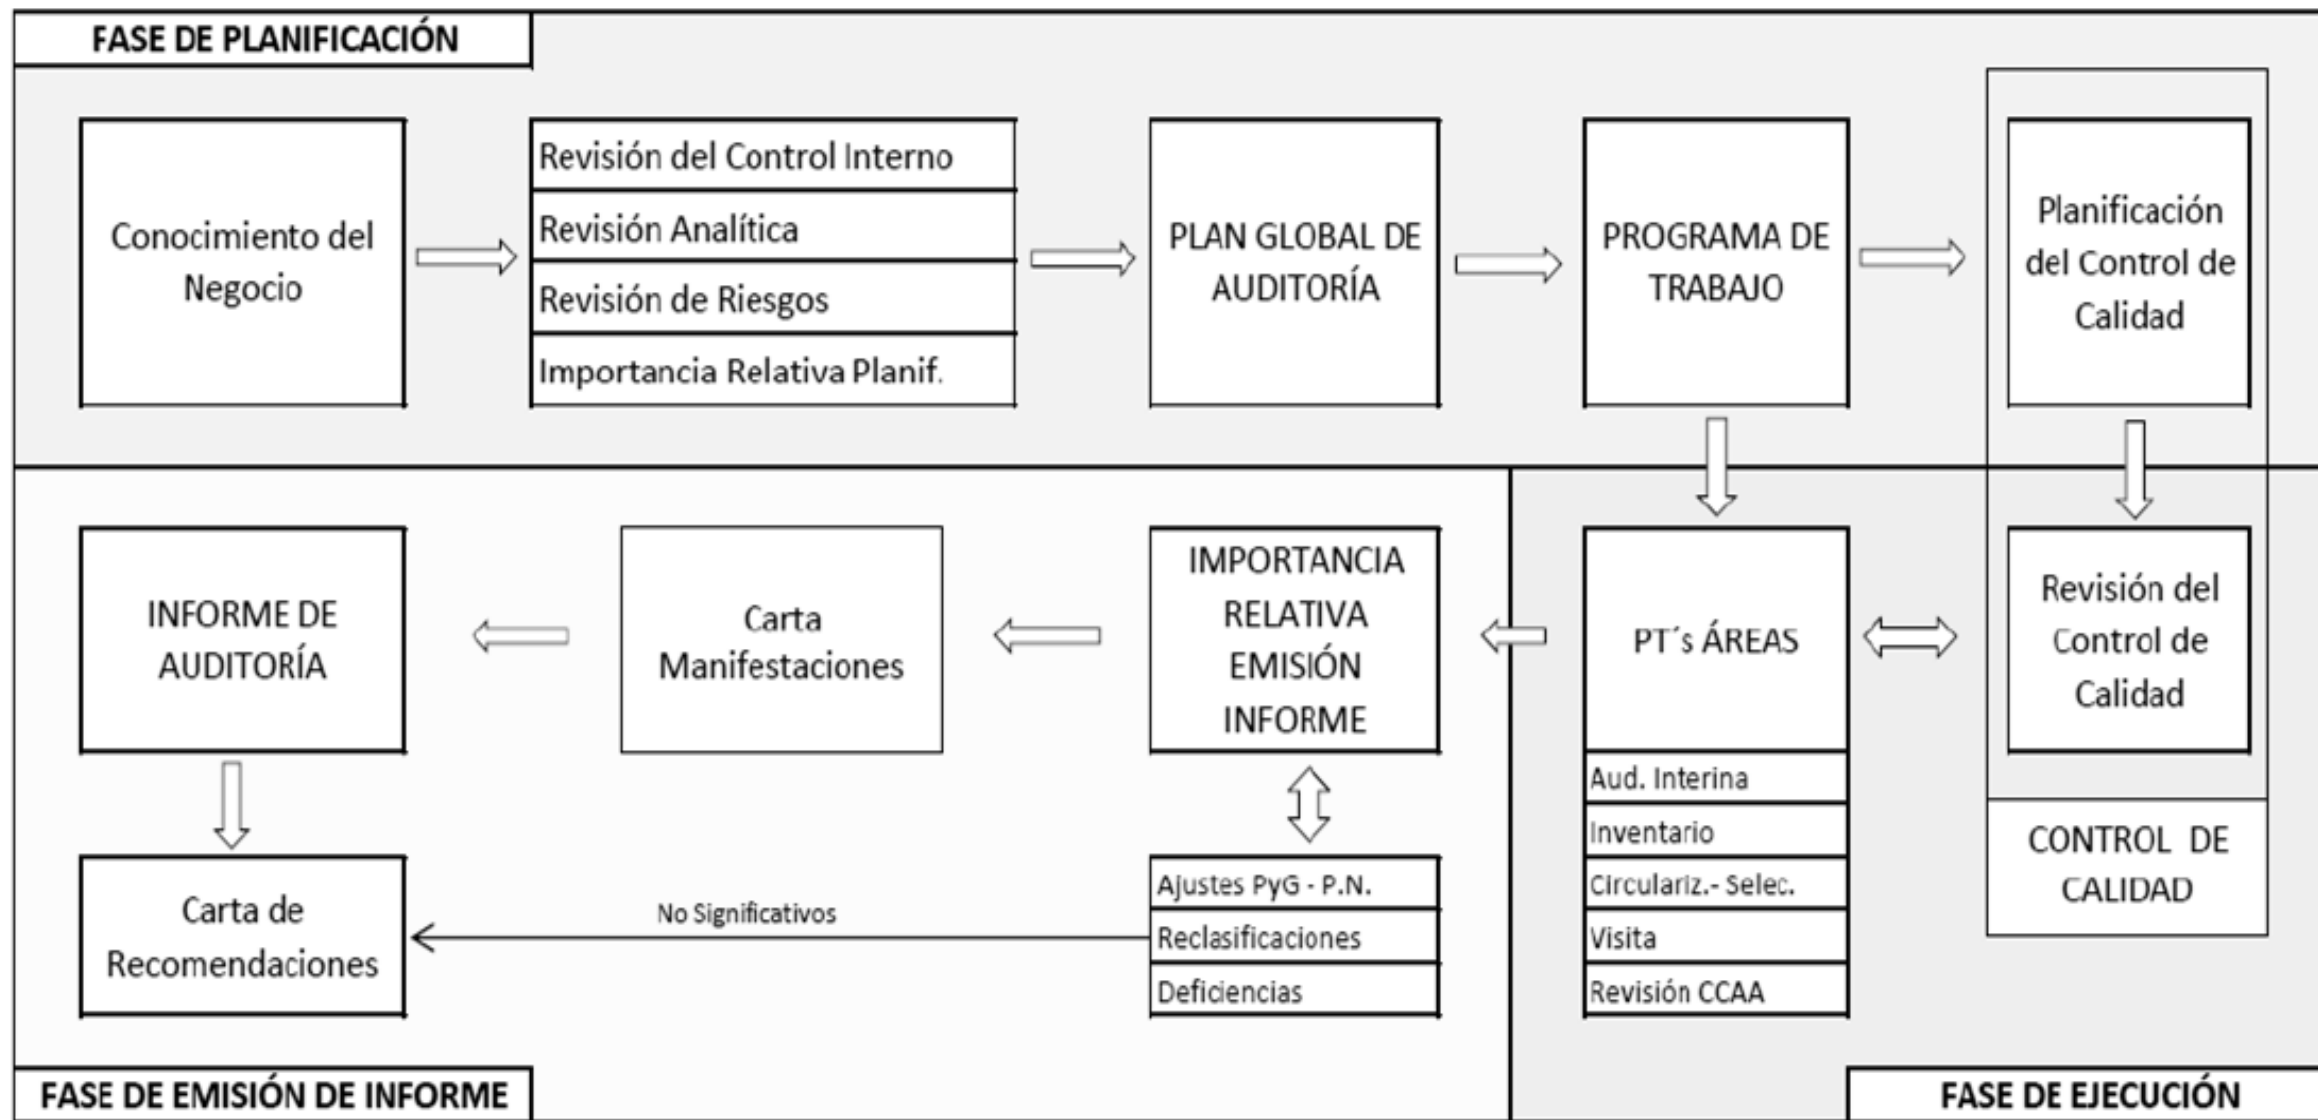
FASE DE PLANIFICACIÓN

Conocimiento del Negocio

Revisión del Control Interno
Revisión Analítica
Revisión de Riesgos
Importancia Relativa Planif.

PLAN GLOBAL DE AUDITORÍA

PROGRAMA DE TRABAJO

Planificación del Control de Calidad

INFORME DE AUDITORÍA

Carta Manifestaciones

IMPORTANCIA RELATIVA EMISIÓN INFORME

PT´s ÁREAS

Revisión del Control de Calidad

Aud. Interina
Inventario
Circulariz.- Selec.
Visita
Revisión CCAA

CONTROL DE CALIDAD

Carta de Recomendaciones

No Significativos

Ajustes PyG - P.N.
Reclasificaciones
Deficiencias

FASE DE EMISIÓN DE INFORME

FASE DE EJECUCIÓN